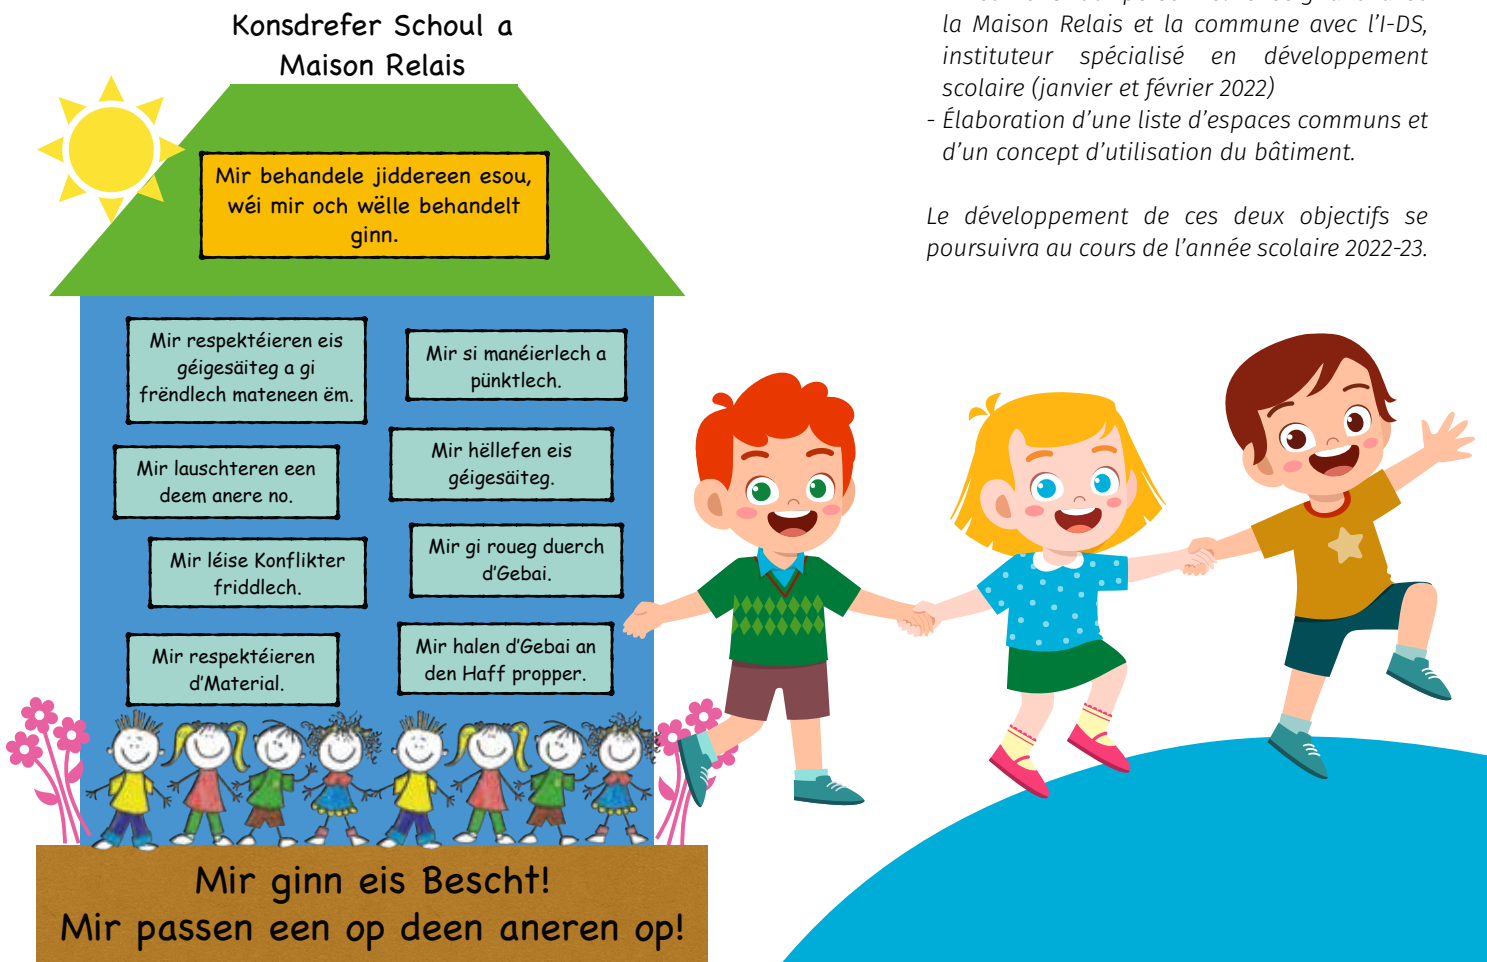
Konsdrefer Schoul a Maison Relais

Mir behandele jiddereen esou, wéi mir och wëlle behandelt ginn.

Mir respektéieren eis géigesäiteg a gi frëndlech mateneen ëm.

Mir si manéierlech a pünktlech.

Mir lauschteren een deem anere no.

Mir hëllefen eis géigesäiteg.

Mir léise Konflikter friddlech.

Mir gi roueg duerch d'Gebai.

Mir respektéieren d'Material.

Mir halen d'Gebai an den Haff propper.

Mir ginn eis Bescht!
Mir passen een op deen aneren op!

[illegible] la Maison Relais et la commune avec l'I-DS, instituteur spécialisé en développement scolaire (janvier et février 2022)
- Élaboration d'une liste d'espaces communs et d'un concept d'utilisation du bâtiment.

Le développement de ces deux objectifs se poursuivra au cours de l'année scolaire 2022-23.